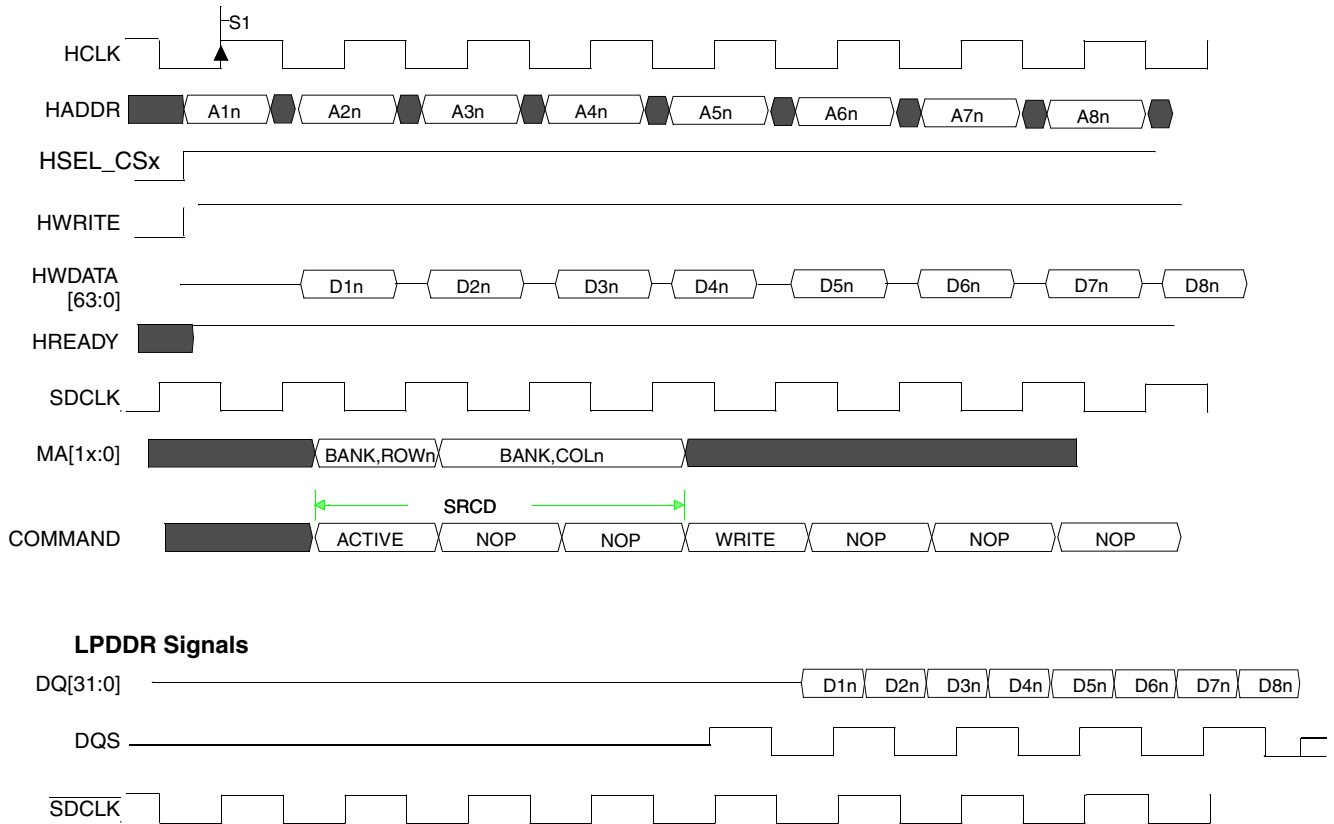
S1

HCLK

HADDR A1n A2n A3n A4n A5n A6n A7n A8n

HSEL_CSx

HWRITE

HWDATA [63:0] D1n D2n D3n D4n D5n D6n D7n D8n

HREADY

SDCLK

MA[1x:0] BANK,ROWn BANK,COLn

SRCD

COMMAND ACTIVE NOP NOP WRITE NOP NOP NOP

**LPDDR Signals**

DQ[31:0] D1n D2n D3n D4n D5n D6n D7n D8n

DQS

$\overline{SDCLK}$